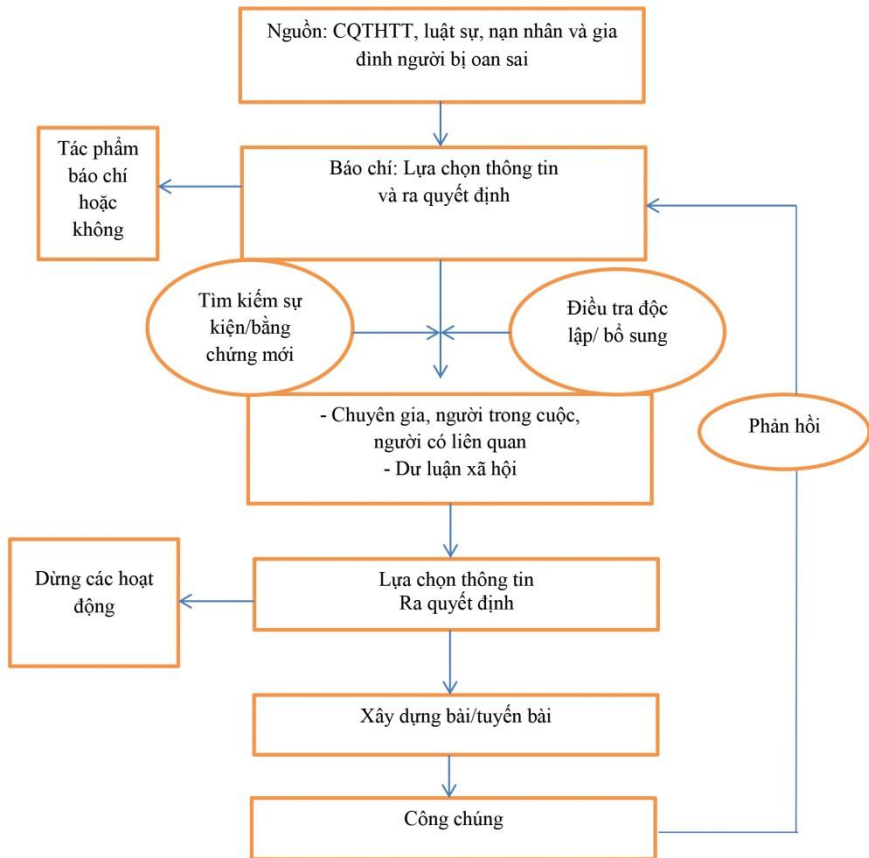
Nguồn: CQTHTT, luật sự, nạn nhân và gia đình người bị oan sai

Tác phẩm báo chí hoặc không

Báo chí: Lựa chọn thông tin và ra quyết định

Tìm kiếm sự kiện/bằng chứng mới

Điều tra độc lập/ bổ sung

- Chuyên gia, người trong cuộc, người có liên quan
- Dư luận xã hội

Phản hồi

Dừng các hoạt động

Lựa chọn thông tin
Ra quyết định

Xây dựng bài/tuyến bài

Công chúng